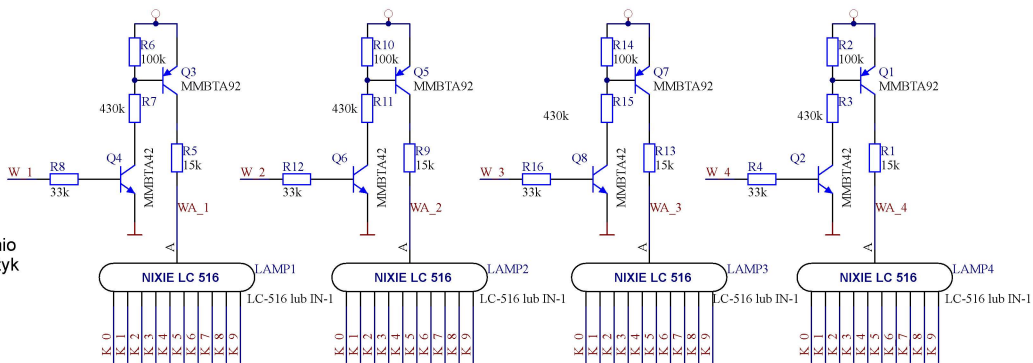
nio
tyk

R6
100k
Q3
MMBTA92
430k
R7
R5
15k
W 1
R8
33k
Q4
MMBTA42
WA_1
A
NIXIE LC 516
LAMP1
LC-516 lub IN-1
K 0 K 1 K 2 K 3 K 4 K 5 K 6 K 7 K 8 K 9

R10
100k
Q5
MMBTA92
430k
R11
R9
15k
W 2
R12
33k
Q6
MMBTA42
WA_2
A
NIXIE LC 516
LAMP2
LC-516 lub IN-1
K 0 K 1 K 2 K 3 K 4 K 5 K 6 K 7 K 8 K 9

R14
100k
Q7
MMBTA92
430k
R15
R13
15k
W 3
R16
33k
Q8
MMBTA42
WA_3
A
NIXIE LC 516
LAMP3
LC-516 lub IN-1
K 0 K 1 K 2 K 3 K 4 K 5 K 6 K 7 K 8 K 9

R2
100k
Q1
MMBTA92
430k
R3
R1
15k
W 4
R4
33k
Q2
MMBTA42
WA_4
A
NIXIE LC 516
LAMP4
LC-516 lub IN-1
K 0 K 1 K 2 K 3 K 4 K 5 K 6 K 7 K 8 K 9